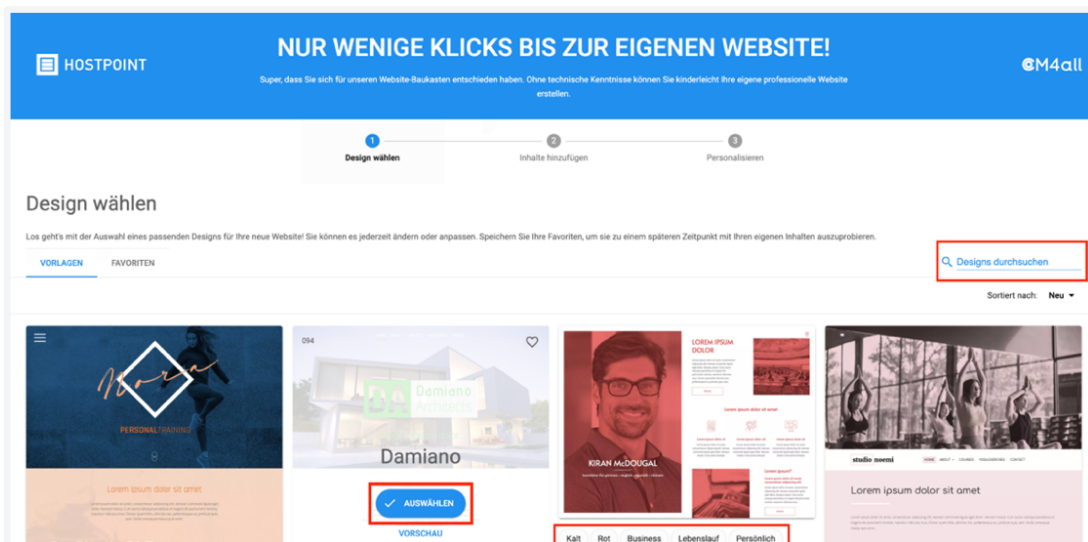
HOSTPOINT

NUR WENIGE KLICKS BIS ZUR EIGENEN WEBSITE!

Super, dass Sie sich für unseren Website-Baukasten entschieden haben. Ohne technische Kenntnisse können Sie kinderleicht Ihre eigene professionelle Website erstellen.

CM4all

1 Design wählen
2 Inhalte hinzufügen
3 Personalisieren

Design wählen

Los geht's mit der Auswahl eines passenden Designs für Ihre neue Website! Sie können es jederzeit ändern oder anpassen. Speichern Sie Ihre Favoriten, um sie zu einem späteren Zeitpunkt mit Ihren eigenen Inhalten auszuprobieren.

VORLAGEN FAVORITEN

Designs durchsuchen

Sortiert nach: Neu

Nora
PERSONALTRAINING
Lorem ipsum dolor sit amet

094
DA Damiano Architects
Damiano
AUSWÄHLEN
VORSCHAU

LOREM IPSUM DOLOR
KIRAN McDOUGAL
Lorem ipsum sit amet
Lorem ipsum?

Kalt Rot Business Lebenslauf Persönlich

studio noemi
HOME ABOUT COURSES TEACHERS CONTACT
Lorem ipsum dolor sit amet